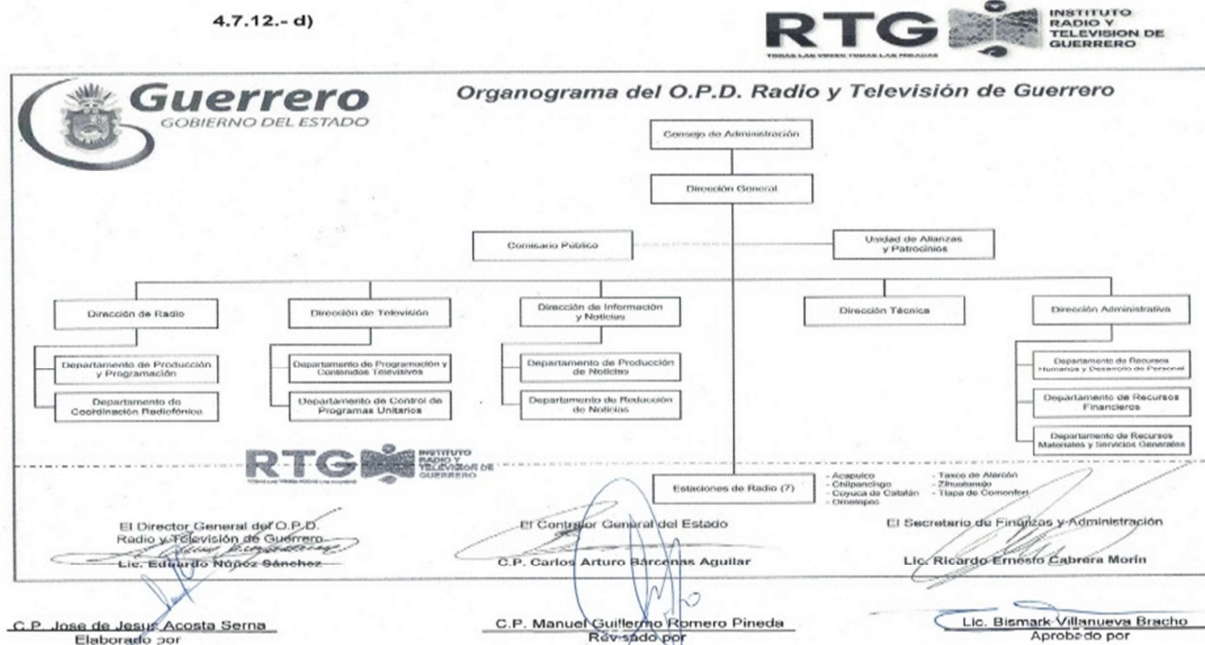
4.7.12.- d)

RTG TODAS LAS VOCES TODAS LAS MIRADAS INSTITUTO RADIO Y TELEVISION DE GUERRERO

Guerrero
GOBIERNO DEL ESTADO

Organograma del O.P.D. Radio y Televisión de Guerrero

Consejo de Administración

Dirección General

Comisario Publico

Unidad de Alianzas y Patrocinios

Dirección de Radio

Departamento de Producción y Programación

Departamento de Coordinación Radiofónica

Dirección de Televisión

Departamento de Programación y Contenidos Televisivos

Departamento de Control de Programas Unitarios

Dirección de Información y Noticias

Departamento de Producción de Noticias

Departamento de Redacción de Noticias

Dirección Técnica

Dirección Administrativa

Departamento de Recursos Humanos y Desarrollo de Personal

Departamento de Recursos Financieros

Departamento de Recursos Materiales y Servicios Generales

RTG INSTITUTO RADIO Y TELEVISION DE GUERRERO

Estaciones de Radio (7)

- Acapulco
- Chilpancingo
- Coyuca de Catalán
- Ometepec
- Taxco de Alarcón
- Zihuatanejo
- Tlapa de Comonfort

El Director General del O.P.D. Radio y Televisión de Guerrero
Lic. Eduardo Núñez Sánchez

El Contralor General del Estado
C.P. Carlos Arturo Bárcenas Aguilar

El Secretario de Finanzas y Administración
Lic. Ricardo Ernesto Cabrera Morín

C.P. Jose de Jesus Acosta Serna
Elaborado por

C.P. Manuel Guillermo Romero Pineda
Revisado por

Lic. Bismark Villanueva Bracho
Aprobado por